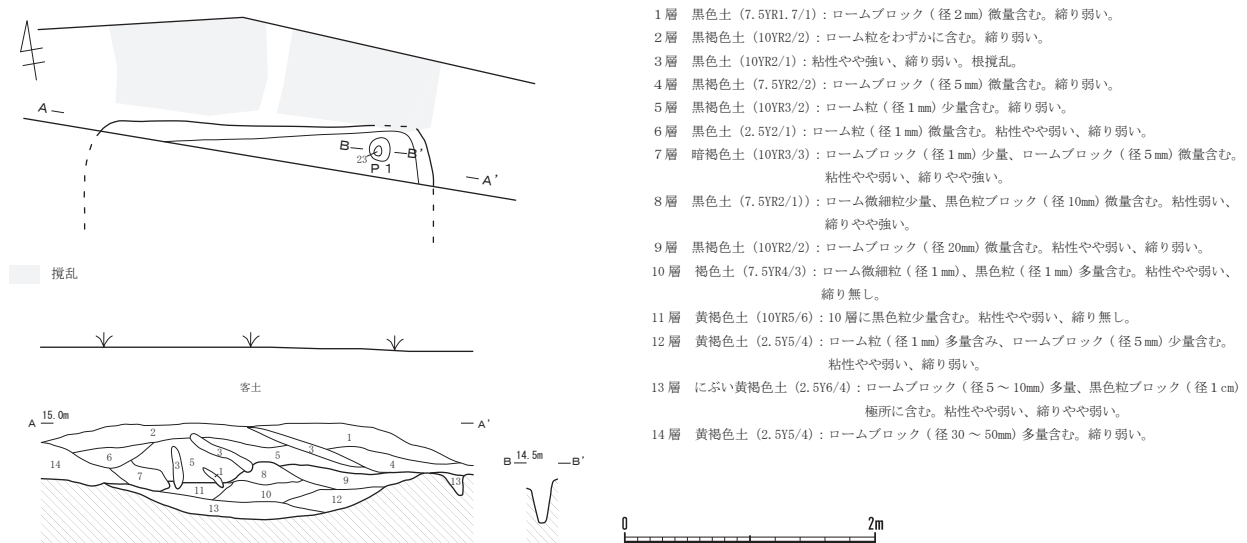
A
B
23
B'
P 1
A'

撹乱

客土

A 15.0m
A'
2
1
14
6
3
3
5
3
5
1
8
4
7
11
10
9
12
13
13

B 14.5m
B'

0
2m

1 層　黒色土（7.5YR1.7/1）: ロームブロック（ 径 2 ㎜）微量含む。締り弱い。
2 層　黒褐色土（10YR2/2）: ローム粒をわずかに含む。締り弱い。
3 層　黒色土（10YR2/1）: 粘性やや強い、締り弱い。根撹乱。
4 層　黒褐色土（7.5YR2/2）: ロームブロック（ 径 5 ㎜）微量含む。締り弱い。
5 層　黒褐色土（10YR3/2）: ローム粒（ 径 1 ㎜）少量含む。締り弱い。
6 層　黒色土（2.5Y2/1）: ローム粒（ 径 1 ㎜）微量含む。粘性やや弱い、締り弱い。
7 層　暗褐色土（10YR3/3）: ロームブロック（ 径 1 ㎜）少量、ロームブロック（ 径 5 ㎜）微量含む。粘性やや弱い、締りやや強い。
8 層　黒色土（7.5YR2/1)）: ローム微細粒少量、黒色粒ブロック（ 径 10㎜）微量含む。粘性弱い、締りやや強い。
9 層　黒褐色土（10YR2/2）: ロームブロック（ 径 20㎜）微量含む。粘性やや弱い、締り弱い。
10 層　褐色土（7.5YR4/3）: ローム微細粒（ 径 1 ㎜）、黒色粒（ 径 1 ㎜）多量含む。粘性やや弱い、締り無し。
11 層　黄褐色土（10YR5/6）: 10 層に黒色粒少量含む。粘性やや弱い、締り無し。
12 層　黄褐色土（2.5Y5/4）: ローム粒（ 径 1 ㎜）多量含み、ロームブロック（ 径 5 ㎜）少量含む。粘性やや弱い、締り弱い。
13 層　にぶい黄褐色土（2.5Y6/4）: ロームブロック（ 径 5 ～ 10㎜）多量、黒色粒ブロック（ 径 1 ㎝）極所に含む。粘性やや弱い、締りやや弱い。
14 層　黄褐色土（2.5Y5/4）: ロームブロック（ 径 30 ～ 50㎜）多量含む。締り弱い。